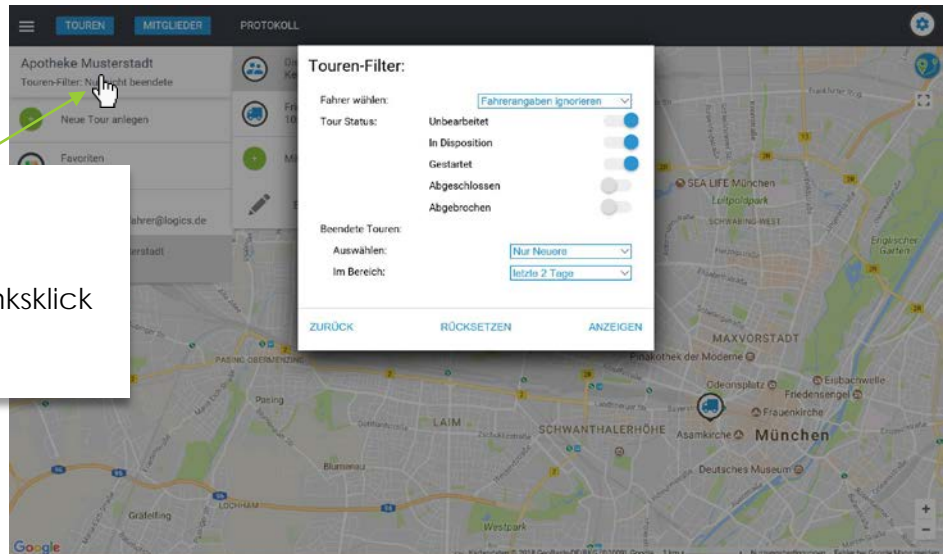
TOUREN MITGLIEDER PROTOKOLL

Apotheke Musterstadt
Touren-Filter: Nu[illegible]cht beendete

Neue Tour anlegen

Favoriten

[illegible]ahrer@logics.de

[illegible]erstadt

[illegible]nksklick

Touren-Filter:

Fahrer wählen: Fahrerangaben ignorieren

Tour Status: Unbearbeitet
In Disposition
Gestartet
Abgeschlossen
Abgebrochen

Beendete Touren:
Auswählen: Nur Neuere
Im Bereich: letzte 2 Tage

ZURÜCK RÜCKSETZEN ANZEIGEN

SEA LIFE München
Luitpoldpark
SCHWABING-WEST
Englischer Garten
MAXVORSTADT
Pinakothek der Moderne
Odeonsplatz
Eisbachwelle
Friedensengel
Frauenkirche
PASING-OBERMENZING
Pasing
LAIM
SCHWANTHALERHÖHE
Asamkirche
München
Deutsches Museum
Blumenau
LOCHHAM
Gräfelfing
Westpark
Google